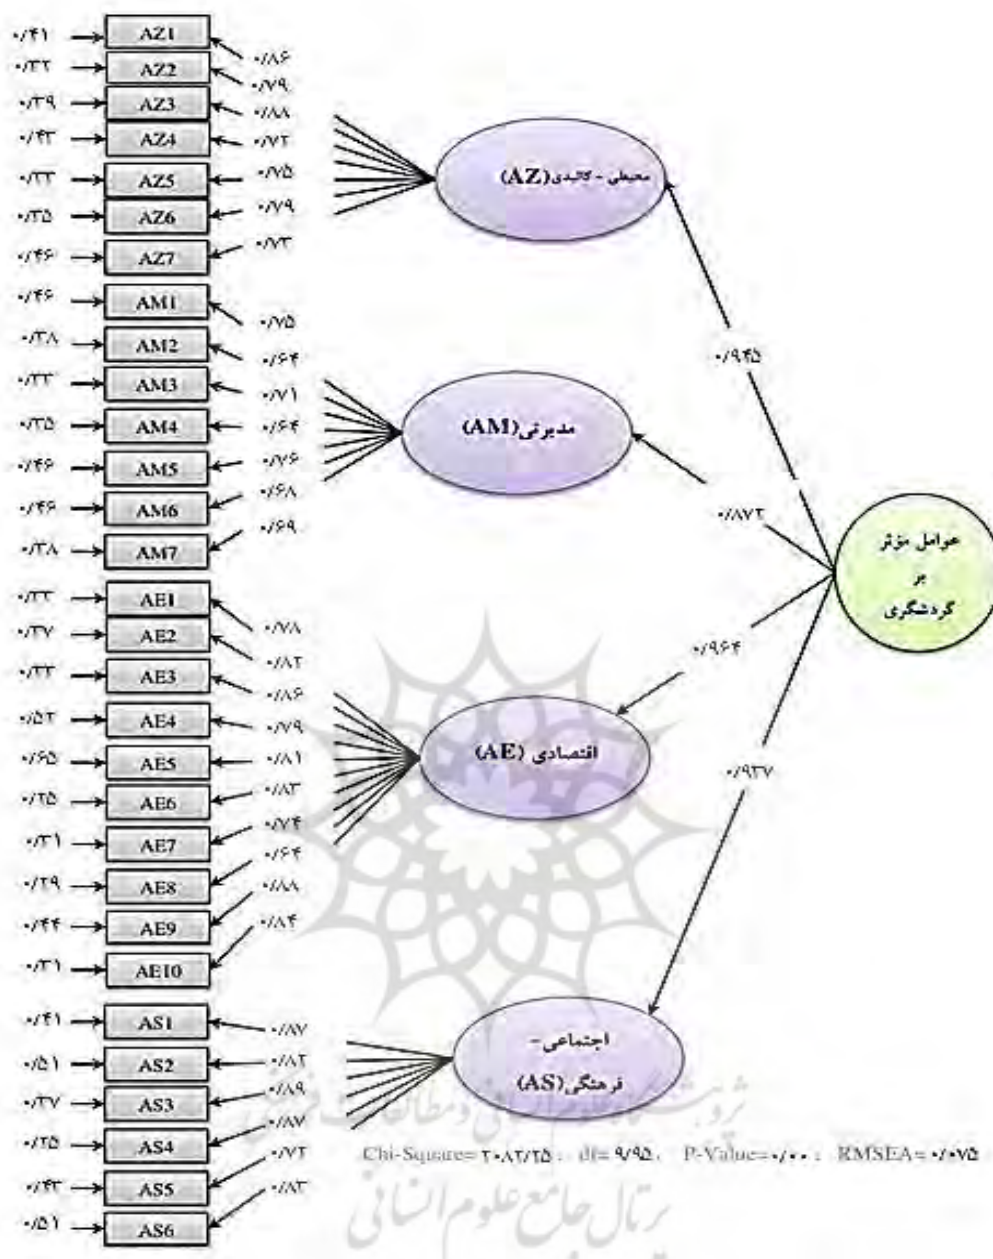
۰/۴۱ AZ1 ۰/۸۶
۰/۳۲ AZ2 ۰/۷۹
۰/۳۹ AZ3 ۰/۸۸
۰/۴۳ AZ4 ۰/۷۲
۰/۳۳ AZ5 ۰/۷۵
۰/۳۵ AZ6 ۰/۷۹
۰/۴۶ AZ7 ۰/۷۳

محیطی - کالبدی(AZ)

۰/۴۶ AM1 ۰/۷۵
۰/۳۸ AM2 ۰/۶۴
۰/۳۳ AM3 ۰/۷۱
۰/۳۵ AM4 ۰/۶۴
۰/۴۶ AM5 ۰/۷۶
۰/۴۶ AM6 ۰/۶۸
۰/۳۸ AM7 ۰/۶۹

مدیریتی(AM)

۰/۹۴۵
۰/۸۷۲

عوامل مؤثر بر گردشگری

۰/۳۳ AE1 ۰/۷۸
۰/۳۷ AE2 ۰/۸۲
۰/۳۳ AE3 ۰/۸۶
۰/۵۲ AE4 ۰/۷۹
۰/۶۵ AE5 ۰/۸۱
۰/۲۵ AE6 ۰/۸۳
۰/۳۱ AE7 ۰/۷۴
۰/۲۹ AE8 ۰/۶۴
۰/۴۴ AE9 ۰/۸۸
۰/۳۱ AE10 ۰/۸۴

۰/۹۶۴
اقتصادی (AE)
۰/۹۳۷

۰/۴۱ AS1 ۰/۸۷
۰/۵۱ AS2 ۰/۸۲
۰/۳۷ AS3 ۰/۸۹
۰/۲۵ AS4 ۰/۸۷
۰/۴۳ AS5 ۰/۷۲
۰/۵۱ AS6 ۰/۸۳

اجتماعی - فرهنگی (AS)

Chi-Square= ۲۰۸۲/۲۵ ، df= ۹/۹۵ ، P-Value= ۰/۰۰ ، RMSEA= ۰/۰۷۵

پژوهشگاه علوم انسانی و مطالعات فرهنگی
پرتال جامع علوم انسانی